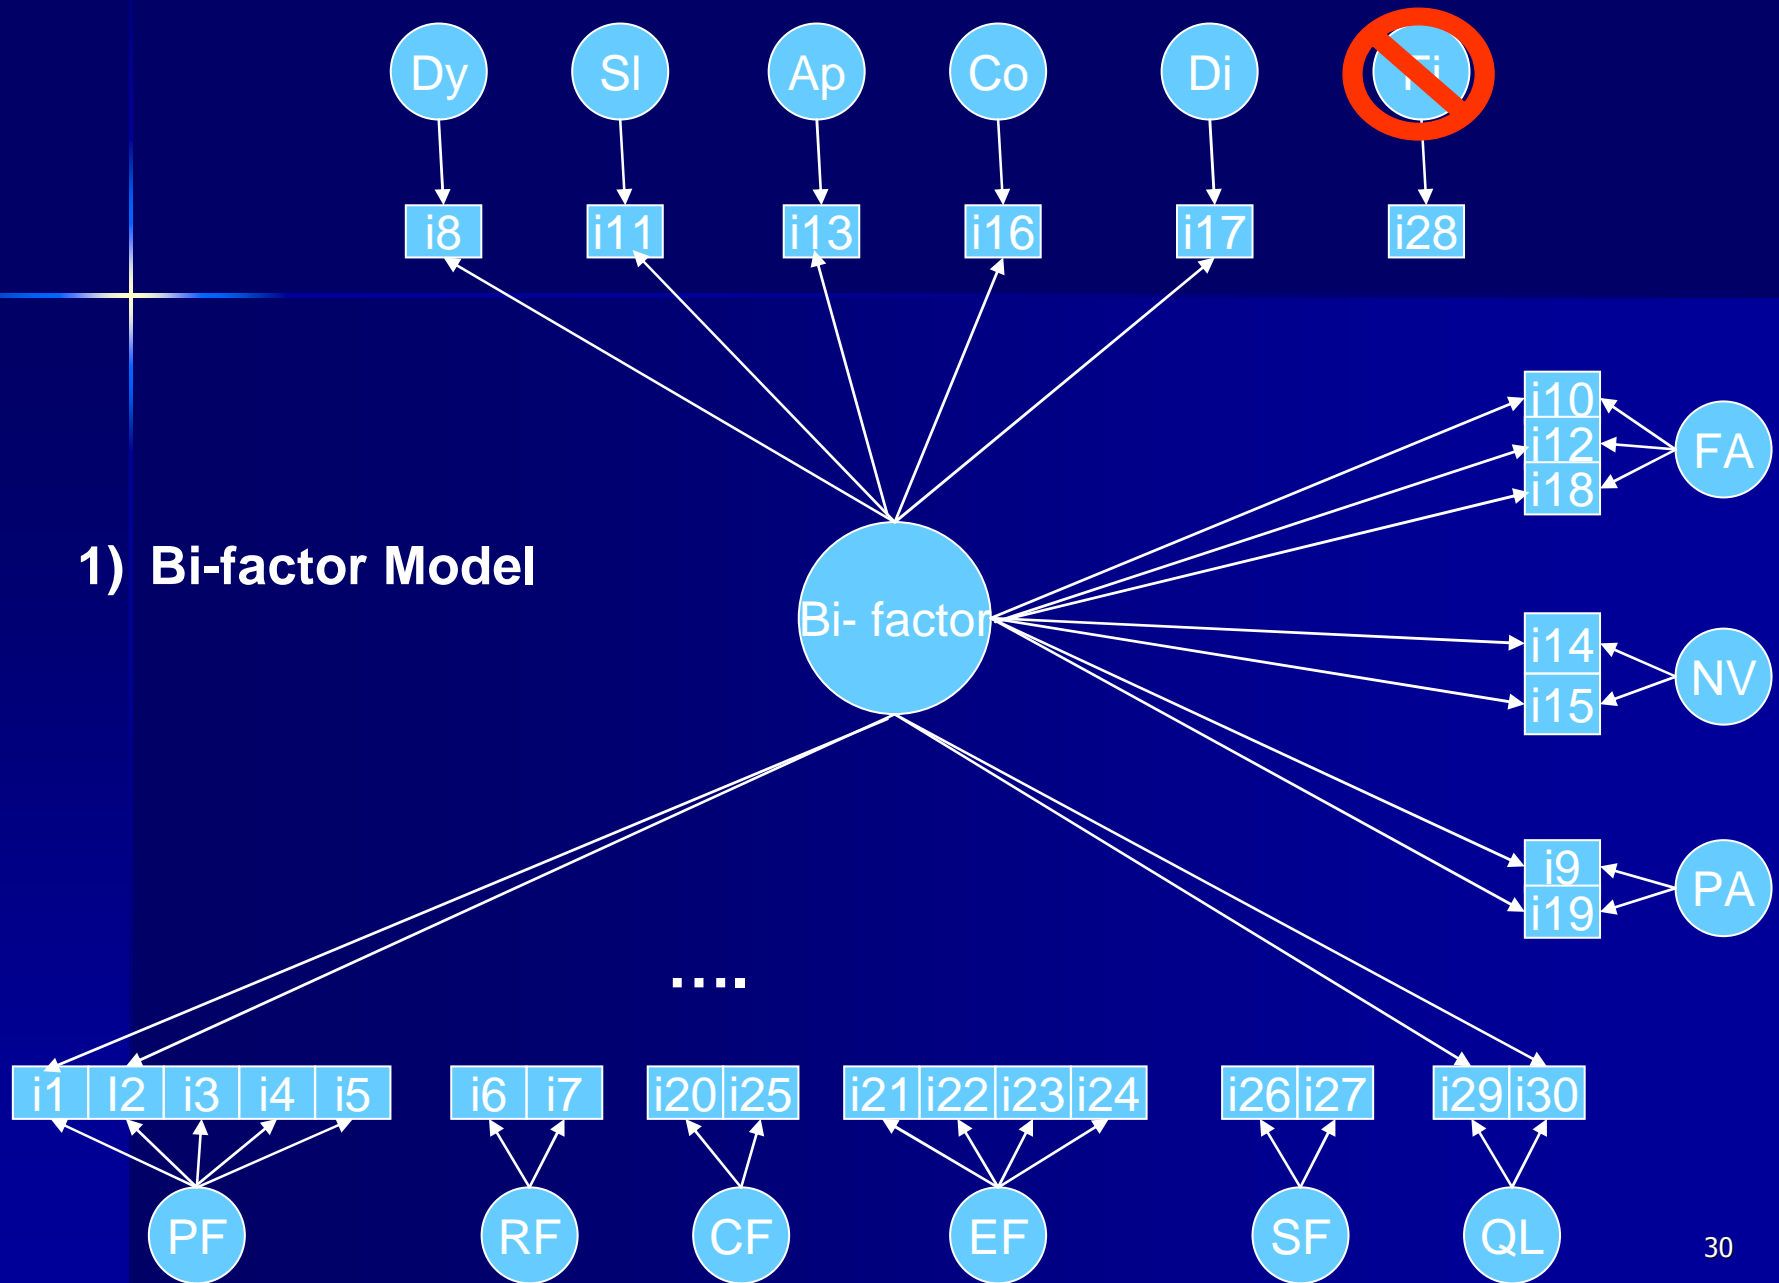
Dy SI Ap Co Di Fi

i8 i11 i13 i16 i17 i28

1) Bi-factor Model

Bi- factor

i10
i12
i18
FA

i14
i15
NV

i9
i19
PA

....

i1 I2 i3 i4 i5 i6 i7 i20 i25 i21 i22 i23 i24 i26 i27 i29 i30

PF RF CF EF SF QL

30